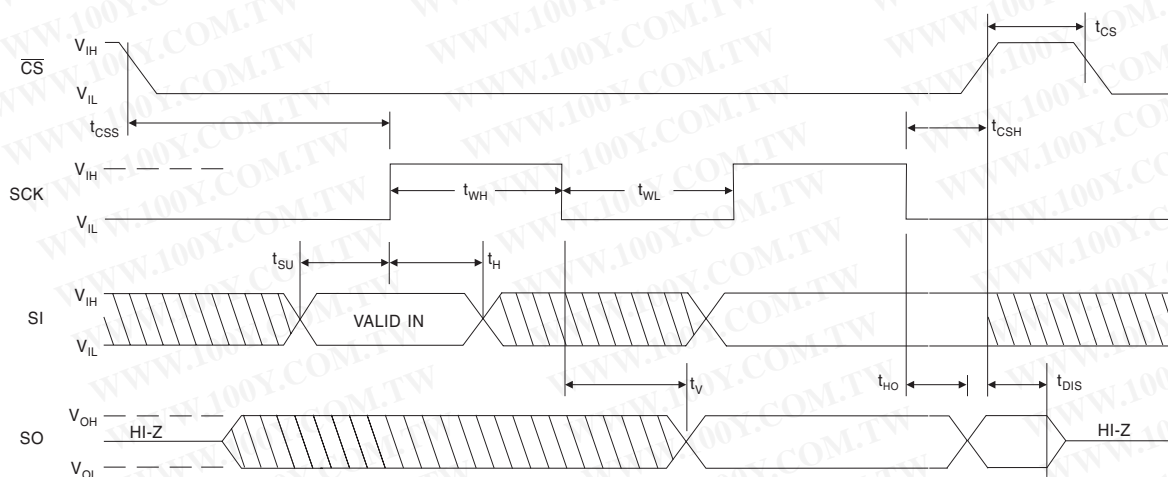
$\overline{CS}$
$V_{IH}$
$V_{IL}$
$t_{CS}$
$t_{CSS}$
$t_{CSH}$
SCK
$V_{IH}$
$V_{IL}$
$t_{WH}$
$t_{WL}$
$t_{SU}$
$t_H$
SI
$V_{IH}$
$V_{IL}$
VALID IN
$t_V$
$t_{HO}$
$t_{DIS}$
SO
$V_{OH}$
$V_{OL}$
HI-Z
HI-Z
WWW.100Y.COM.TW